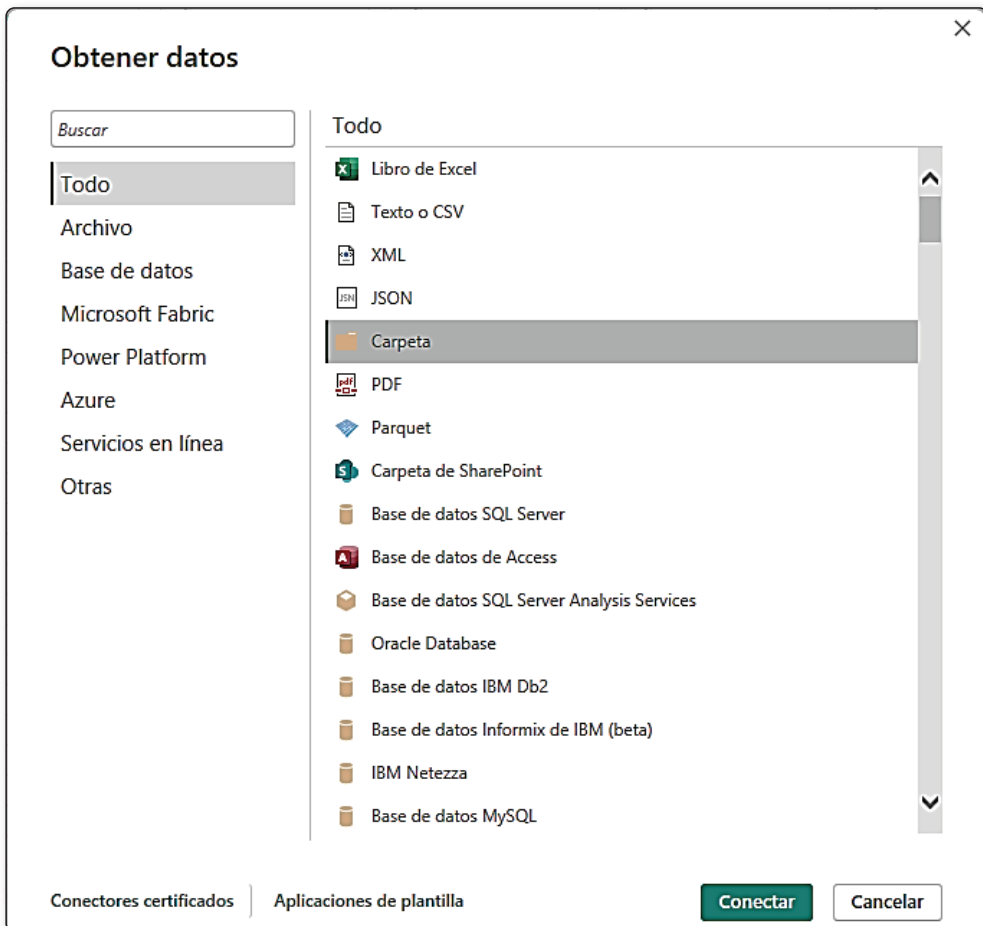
×

Obtener datos

Buscar

Todo
Archivo
Base de datos
Microsoft Fabric
Power Platform
Azure
Servicios en línea
Otras

Todo

Libro de Excel
Texto o CSV
XML
JSON
Carpeta
PDF
Parquet
Carpeta de SharePoint
Base de datos SQL Server
Base de datos de Access
Base de datos SQL Server Analysis Services
Oracle Database
Base de datos IBM Db2
Base de datos Informix de IBM (beta)
IBM Netezza
Base de datos MySQL

Conectores certificados
Aplicaciones de plantilla
Conectar
Cancelar